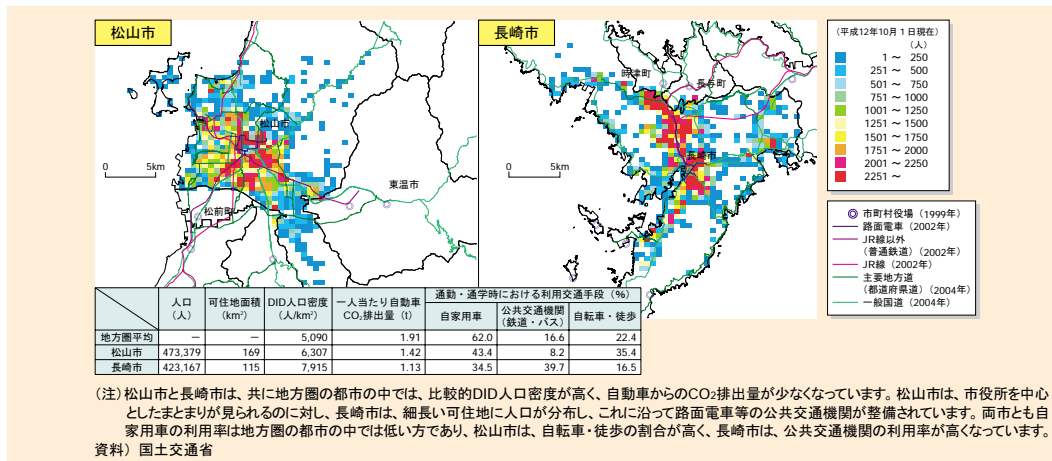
松山市

松山市

松前町

東温市

0　5km

長崎市

時津町

長与町

長崎市

0　5km

（平成12年10月1日現在）
（人）
1 ～ 250
251 ～ 500
501 ～ 750
751 ～ 1000
1001 ～ 1250
1251 ～ 1500
1501 ～ 1750
1751 ～ 2000
2001 ～ 2250
2251 ～

市町村役場（1999年）
路面電車（2002年）
JR線以外（普通鉄道）（2002年）
JR線（2002年）
主要地方道（都道府県道）（2004年）
一般国道（2004年）

| | 人口（人） | 可住地面積（km²） | DID人口密度（人/km²） | 一人当たり自動車$CO_2$排出量（t） | 通勤・通学時における利用交通手段（％）自家用車 | 公共交通機関（鉄道・バス） | 自転車・徒歩 |
|---|---|---|---|---|---|---|---|
| 地方圏平均 | ― | ― | 5,090 | 1.91 | 62.0 | 16.6 | 22.4 |
| 松山市 | 473,379 | 169 | 6,307 | 1.42 | 43.4 | 8.2 | 35.4 |
| 長崎市 | 423,167 | 115 | 7,915 | 1.13 | 34.5 | 39.7 | 16.5 |

（注）松山市と長崎市は、共に地方圏の都市の中では、比較的DID人口密度が高く、自動車からの$CO_2$排出量が少なくなっています。松山市は、市役所を中心としたまとまりが見られるのに対し、長崎市は、細長い可住地に人口が分布し、これに沿って路面電車等の公共交通機関が整備されています。両市とも自家用車の利用率は地方圏の都市の中では低い方であり、松山市は、自転車・徒歩の割合が高く、長崎市は、公共交通機関の利用率が高くなっています。
資料）国土交通省